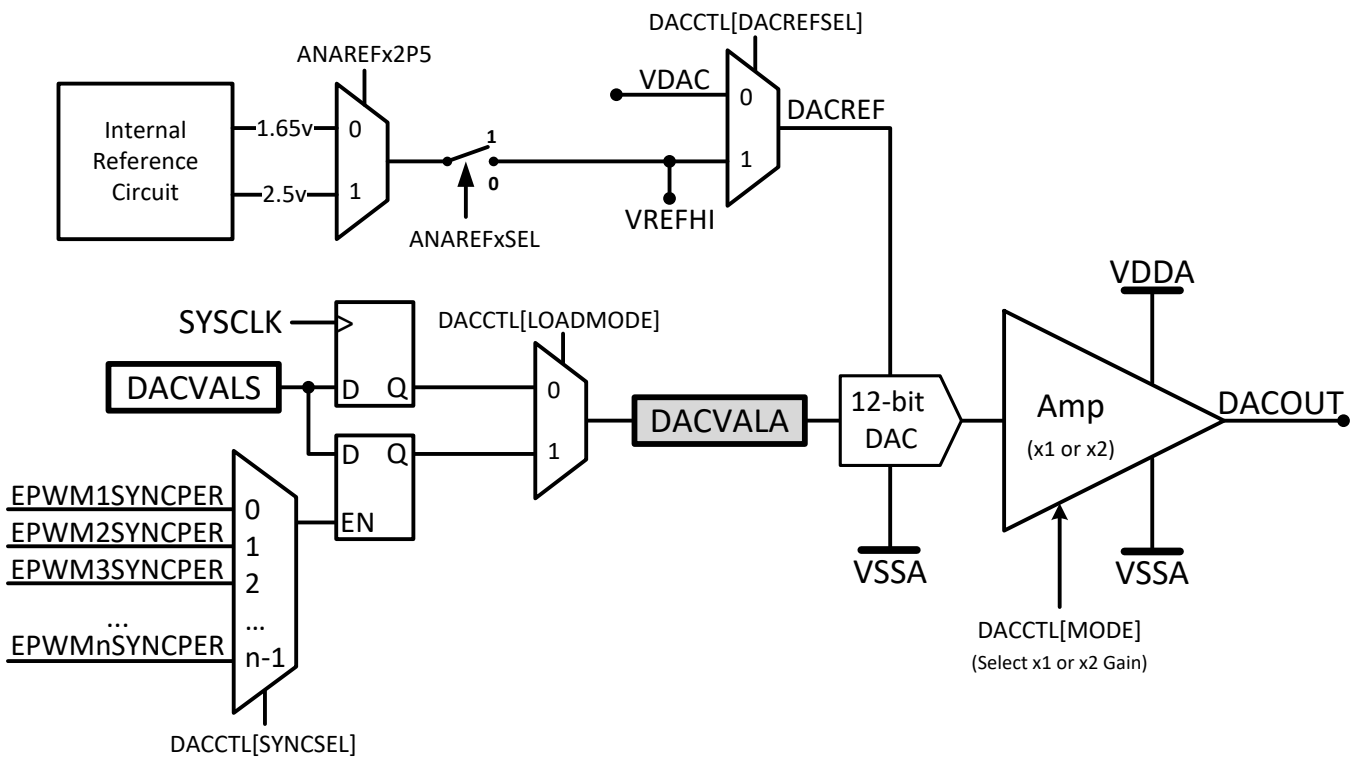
DACCTL[DACREFSEL]

ANAREFx2P5

Internal Reference Circuit

1.65v

2.5v

0

1

1

0

ANAREFxSEL

VDAC

0

1

DACREF

VREFHI

VDDA

SYSCLK

DACCTL[LOADMODE]

DACVALS

D

Q

D

Q

EN

0

1

DACVALA

12-bit DAC

Amp

(x1 or x2)

DACOUT

EPWM1SYNCPER

EPWM2SYNCPER

EPWM3SYNCPER

...

EPWMnSYNCPER

0

1

2

...

n-1

VSSA

VSSA

DACCTL[MODE]

(Select x1 or x2 Gain)

DACCTL[SYNCSEL]